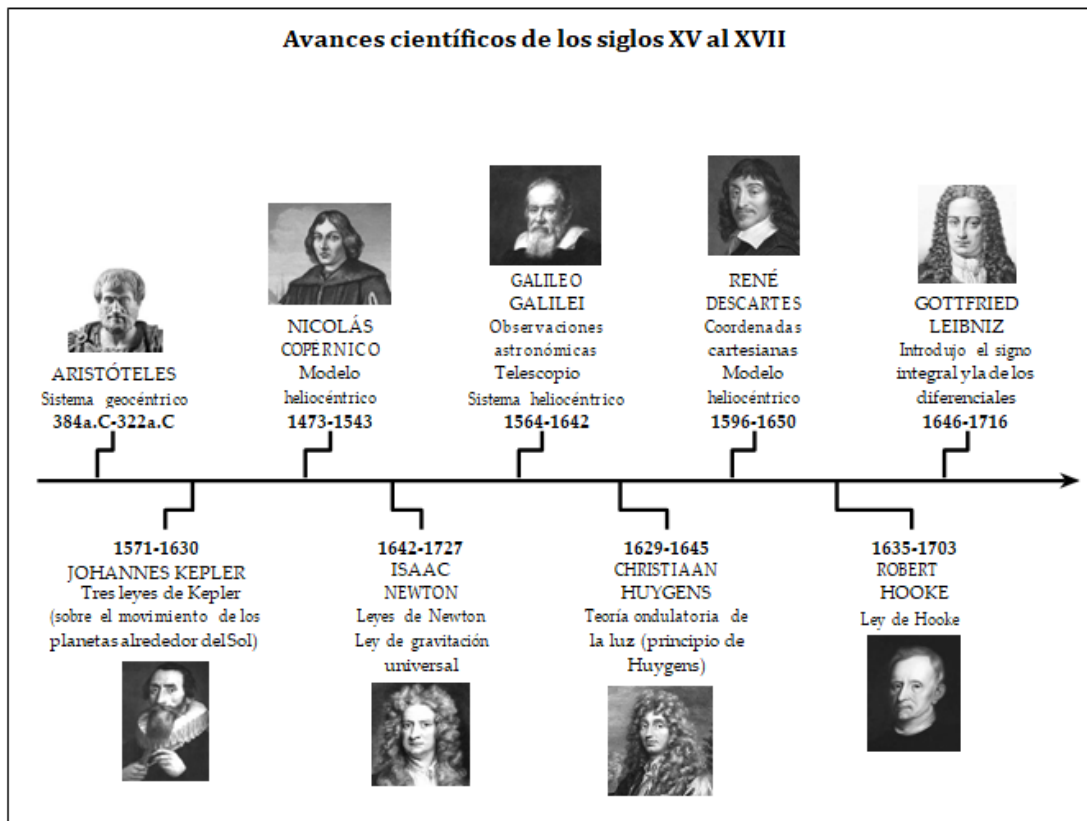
Avances científicos de los siglos XV al XVII

ARISTÓTELES
Sistema geocéntrico
384a.C-322a.C

NICOLÁS COPÉRNICO
Modelo heliocéntrico
1473-1543

GALILEO GALILEI
Observaciones astronómicas
Telescopio
Sistema heliocéntrico
1564-1642

RENÉ DESCARTES
Coordenadas cartesianas
Modelo heliocéntrico
1596-1650

GOTTFRIED LEIBNIZ
Introdujo el signo integral y la de los diferenciales
1646-1716

1571-1630
JOHANNES KEPLER
Tres leyes de Kepler (sobre el movimiento de los planetas alrededor del Sol)

1642-1727
ISAAC NEWTON
Leyes de Newton
Ley de gravitación universal

1629-1645
CHRISTIAAN HUYGENS
Teoría ondulatoria de la luz (principio de Huygens)

1635-1703
ROBERT HOOKE
Ley de Hooke